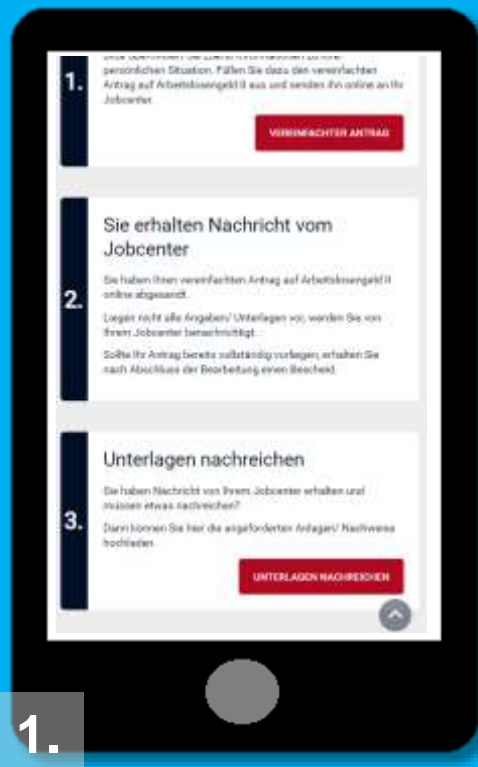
1.

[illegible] persönlichen Situation. Füllen Sie dazu den vereinfachten Antrag auf Arbeitslosengeld II aus und senden ihn online an Ihr Jobcenter.

VEREINFACHTER ANTRAG

2.

Sie erhalten Nachricht vom Jobcenter

Sie haben Ihren vereinfachten Antrag auf Arbeitslosengeld II online abgesandt.

Liegen nicht alle Angaben/ Unterlagen vor, werden Sie von Ihrem Jobcenter benachrichtigt.

Sollte Ihr Antrag bereits vollständig vorliegen, erhalten Sie nach Abschluss der Bearbeitung einen Bescheid.

3.

Unterlagen nachreichen

Sie haben Nachricht von Ihrem Jobcenter erhalten und müssen etwas nachreichen?

Dann können Sie hier die angeforderten Anlagen/ Nachweise hochladen.

UNTERLAGEN NACHREICHEN

1.